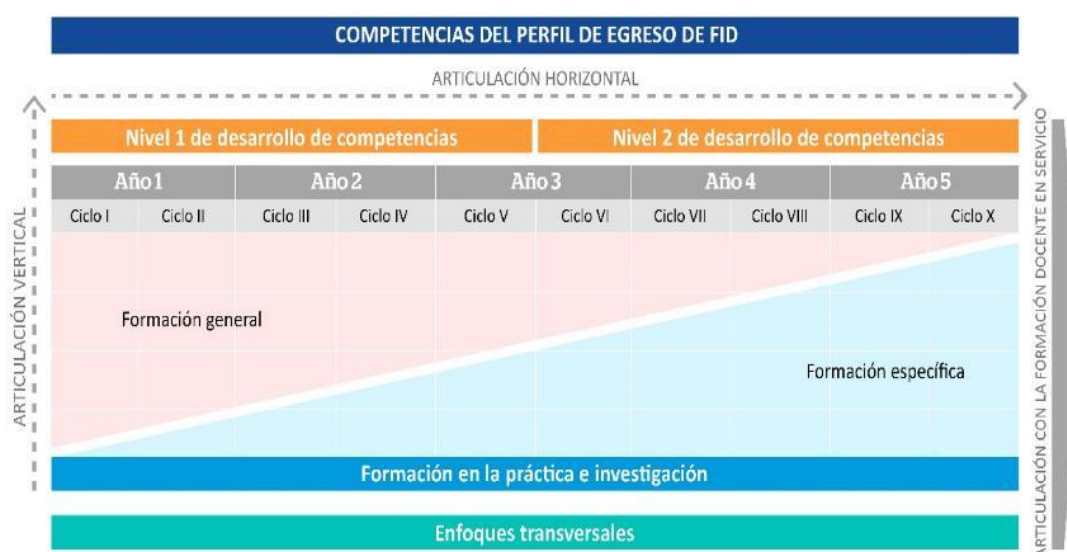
COMPETENCIAS DEL PERFIL DE EGRESO DE FID

ARTICULACIÓN HORIZONTAL

ARTICULACIÓN VERTICAL

ARTICULACIÓN CON LA FORMACIÓN DOCENTE EN SERVICIO

| Nivel 1 de desarrollo de competencias | | | | | Nivel 2 de desarrollo de competencias | | | | |
|---|---|---|---|---|---|---|---|---|---|
| Año 1 | | Año 2 | | Año 3 | | Año 4 | | Año 5 | |
| Ciclo I | Ciclo II | Ciclo III | Ciclo IV | Ciclo V | Ciclo VI | Ciclo VII | Ciclo VIII | Ciclo IX | Ciclo X |

Formación general

Formación específica

Formación en la práctica e investigación

Enfoques transversales